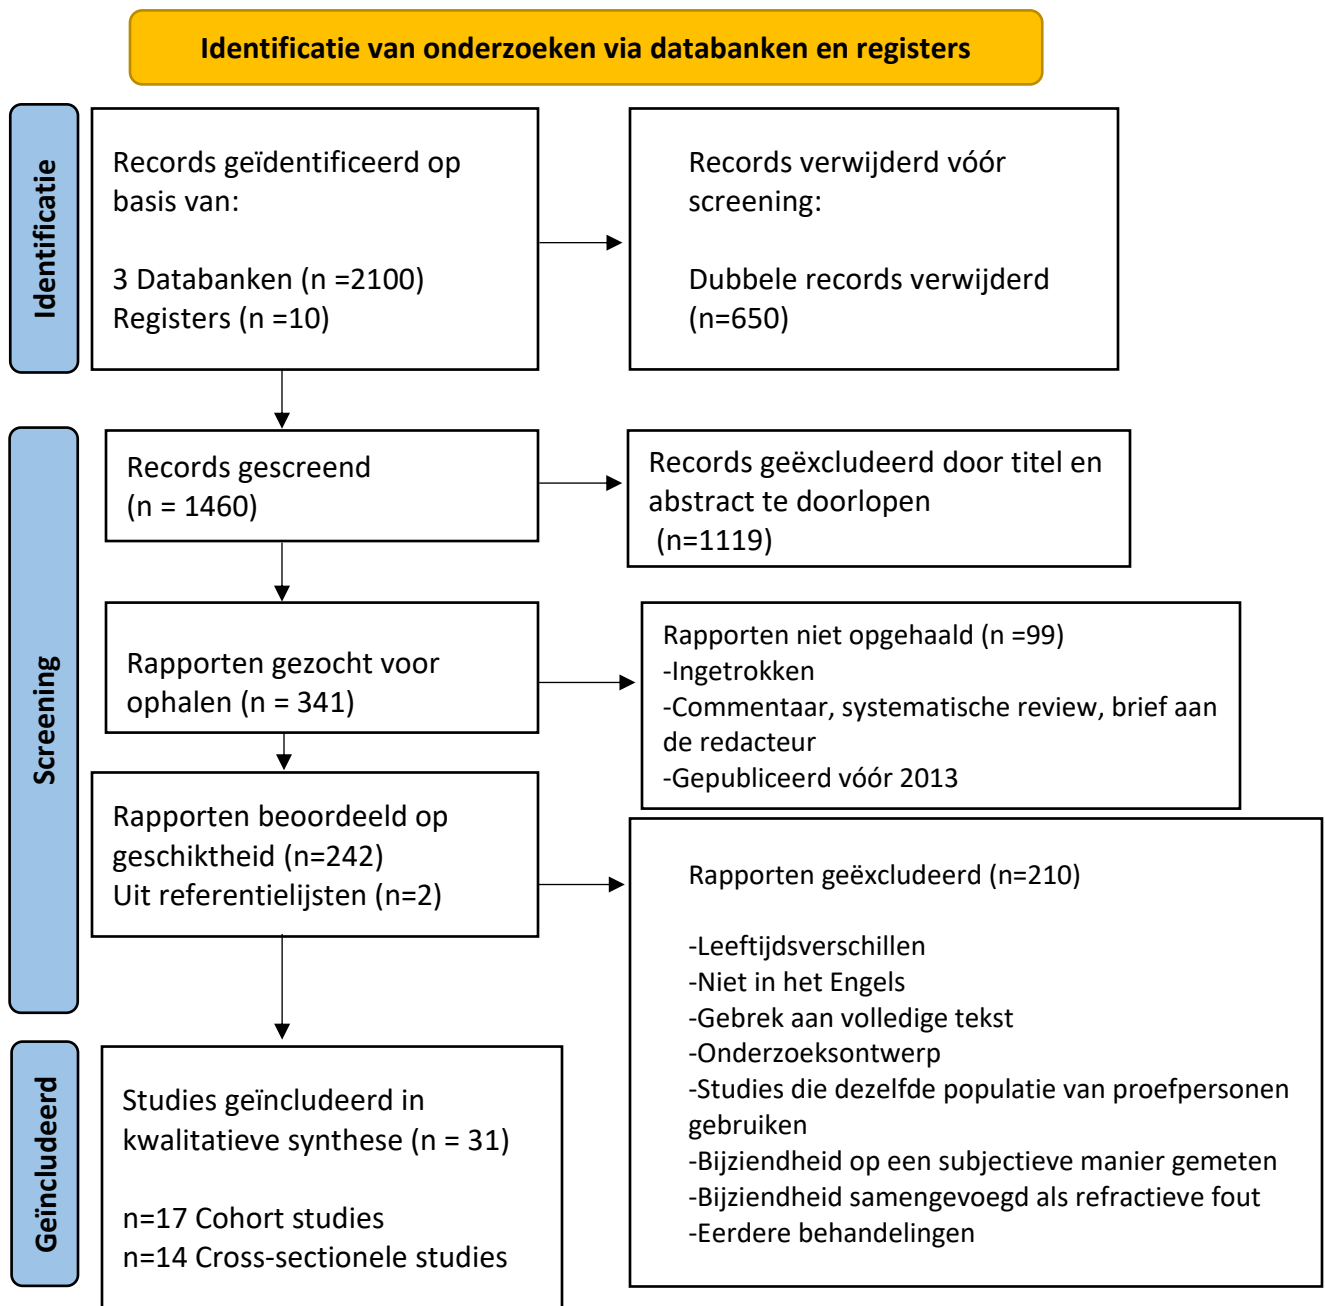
Identificatie van onderzoeken via databanken en registers

Identificatie

Records geïdentificeerd op basis van:

3 Databanken (n =2100)
Registers (n =10)

Records verwijderd vóór screening:

Dubbele records verwijderd (n=650)

Screening

Records gescreend (n = 1460)

Records geëxcludeerd door titel en abstract te doorlopen
(n=1119)

Rapporten gezocht voor ophalen (n = 341)

Rapporten niet opgehaald (n =99)
-Ingetrokken
-Commentaar, systematische review, brief aan de redacteur
-Gepubliceerd vóór 2013

Rapporten beoordeeld op geschiktheid (n=242)
Uit referentielijsten (n=2)

Rapporten geëxcludeerd (n=210)

-Leeftijdsverschillen
-Niet in het Engels
-Gebrek aan volledige tekst
-Onderzoeksontwerp
-Studies die dezelfde populatie van proefpersonen gebruiken
-Bijziendheid op een subjectieve manier gemeten
-Bijziendheid samengevoegd als refractieve fout
-Eerdere behandelingen

Geïncludeerd

Studies geïncludeerd in kwalitatieve synthese (n = 31)

n=17 Cohort studies
n=14 Cross-sectionele studies